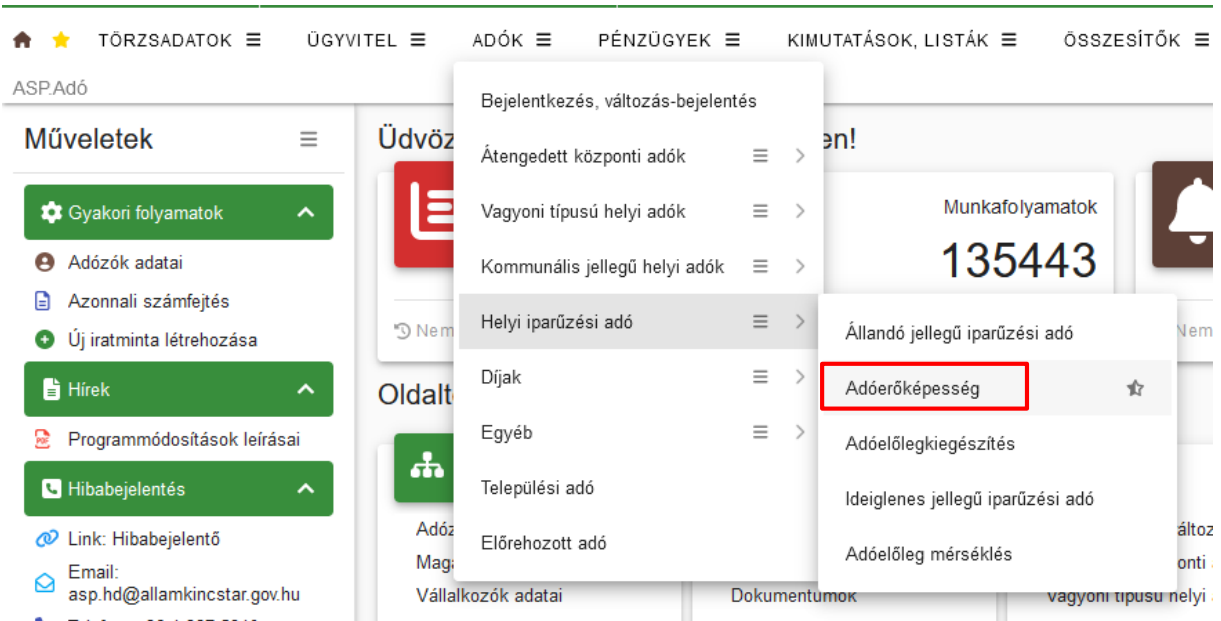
TÖRZSADATOK ☰ ÜGYVITEL ☰ ADÓK ☰ PÉNZÜGYEK ☰ KIMUTATÁSOK, LISTÁK ☰ ÖSSZESÍTŐK ☰

ASP.Adó

Műveletek

Gyakori folyamatok

Adózók adatai

Azonnali számfejtés

Új iratminta létrehozása

Hírek

Programmódosítások leírásai

Hibabejelentés

Link: Hibabejelentő

Email: asp.hd@allamkincstar.gov.hu

Üdvöz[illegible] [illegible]en!

Nem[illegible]

Oldalt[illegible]

Adóz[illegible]

Mag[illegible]

Vállalkozók adatai

Munkafolyamatok

135443

Dokumentumok

Nem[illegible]

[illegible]áltoz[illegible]

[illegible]onti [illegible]

Vagyoni típusú helyi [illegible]

Bejelentkezés, változás-bejelentés

Átengedett központi adók

Vagyoni típusú helyi adók

Kommunális jellegű helyi adók

Helyi iparűzési adó

Díjak

Egyéb

Települési adó

Előrehozott adó

Állandó jellegű iparűzési adó

Adóerőképesség

Adóelőlegkiegészítés

Ideiglenes jellegű iparűzési adó

Adóelőleg mérséklés